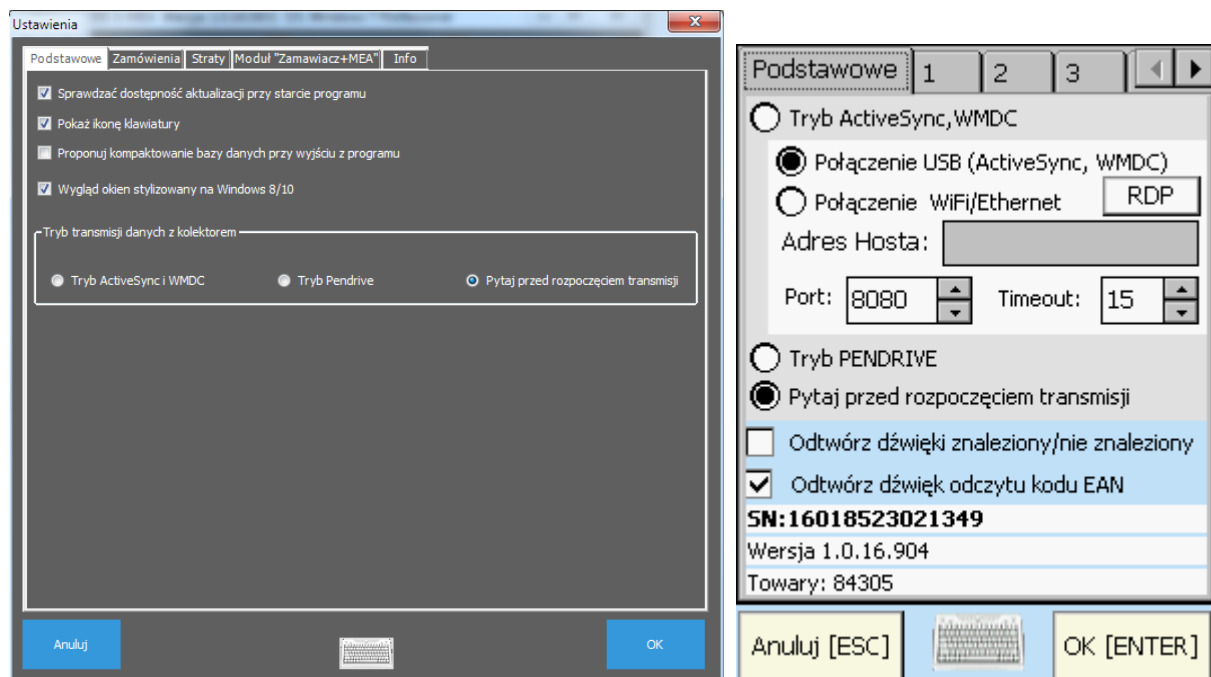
Ustawienia

Podstawowe | Zamówienia | Straty | Moduł "Zamawiacz+MEA" | Info

Sprawdzać dostępność aktualizacji przy starcie programu

Pokaż ikonę klawiatury

Proponuj kompaktowanie bazy danych przy wyjściu z programu

Wygląd okien stylizowany na Windows 8/10

Tryb transmisji danych z kolektorem

Tryb ActiveSync i WMDC

Tryb Pendrive

Pytaj przed rozpoczęciem transmisji

Anuluj

OK

Podstawowe | 1 | 2 | 3

Tryb ActiveSync,WMDC

Połączenie USB (ActiveSync, WMDC)

Połączenie WiFi/Ethernet

RDP

Adres Hosta:

Port: 8080

Timeout: 15

Tryb PENDRIVE

Pytaj przed rozpoczęciem transmisji

Odtwórz dźwięki znaleziony/nie znaleziony

Odtwórz dźwięk odczytu kodu EAN

SN:16018523021349

Wersja 1.0.16.904

Towary: 84305

Anuluj [ESC]

OK [ENTER]